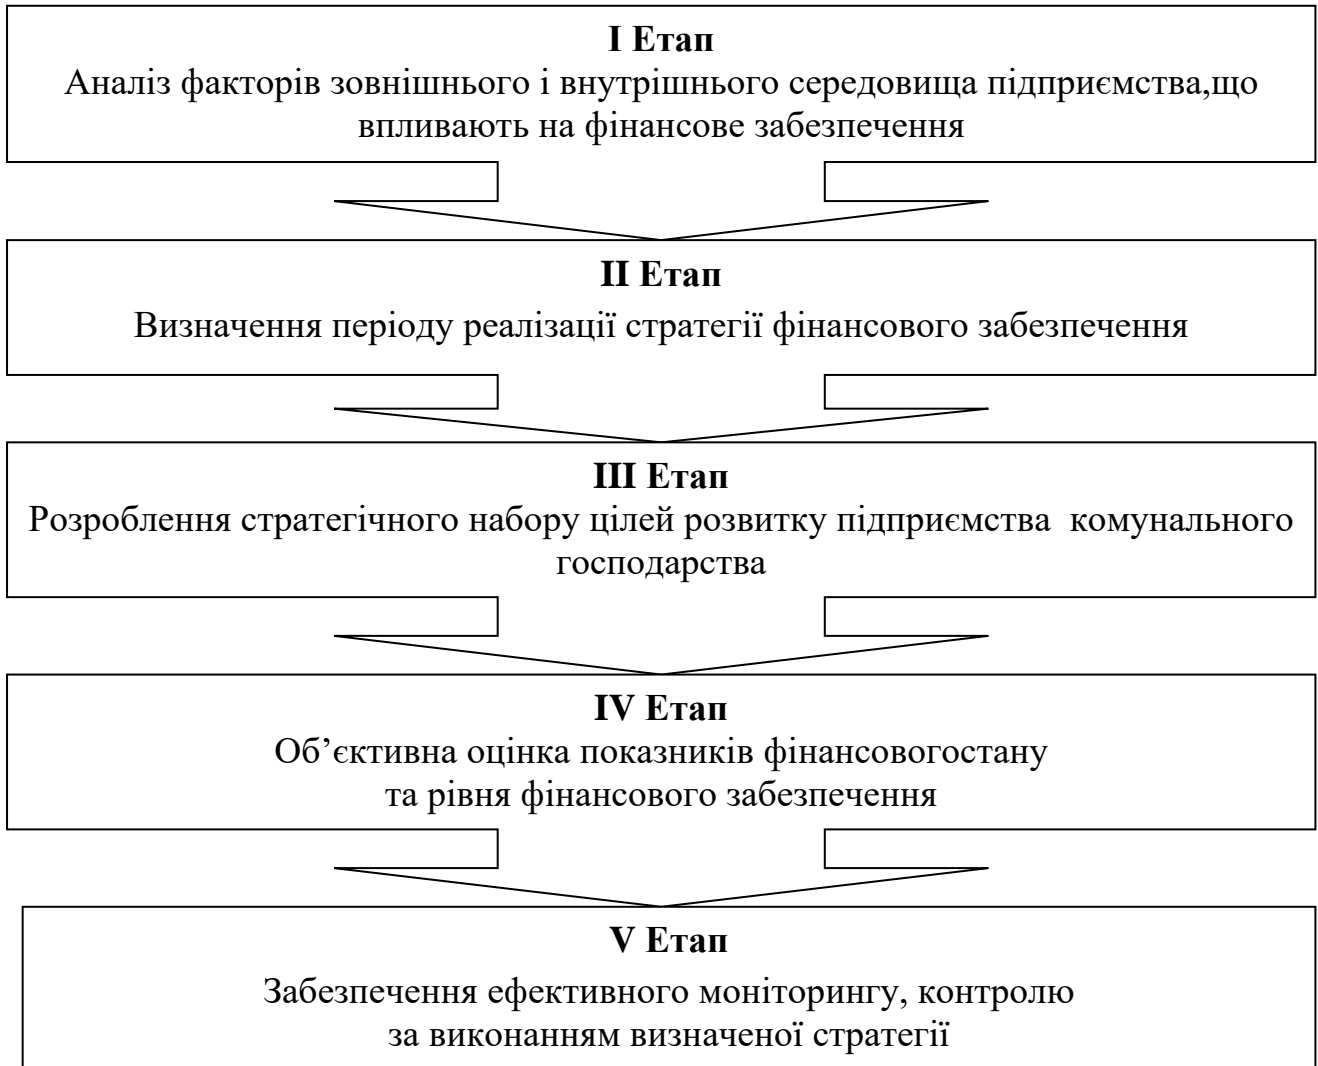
I Етап
Аналіз факторів зовнішнього і внутрішнього середовища підприємства,що впливають на фінансове забезпечення

II Етап
Визначення періоду реалізації стратегії фінансового забезпечення

III Етап
Розроблення стратегічного набору цілей розвитку підприємства  комунального господарства

IV Етап
Об’єктивна оцінка показників фінансовогостану та рівня фінансового забезпечення

V Етап
Забезпечення ефективного моніторингу, контролю за виконанням визначеної стратегії